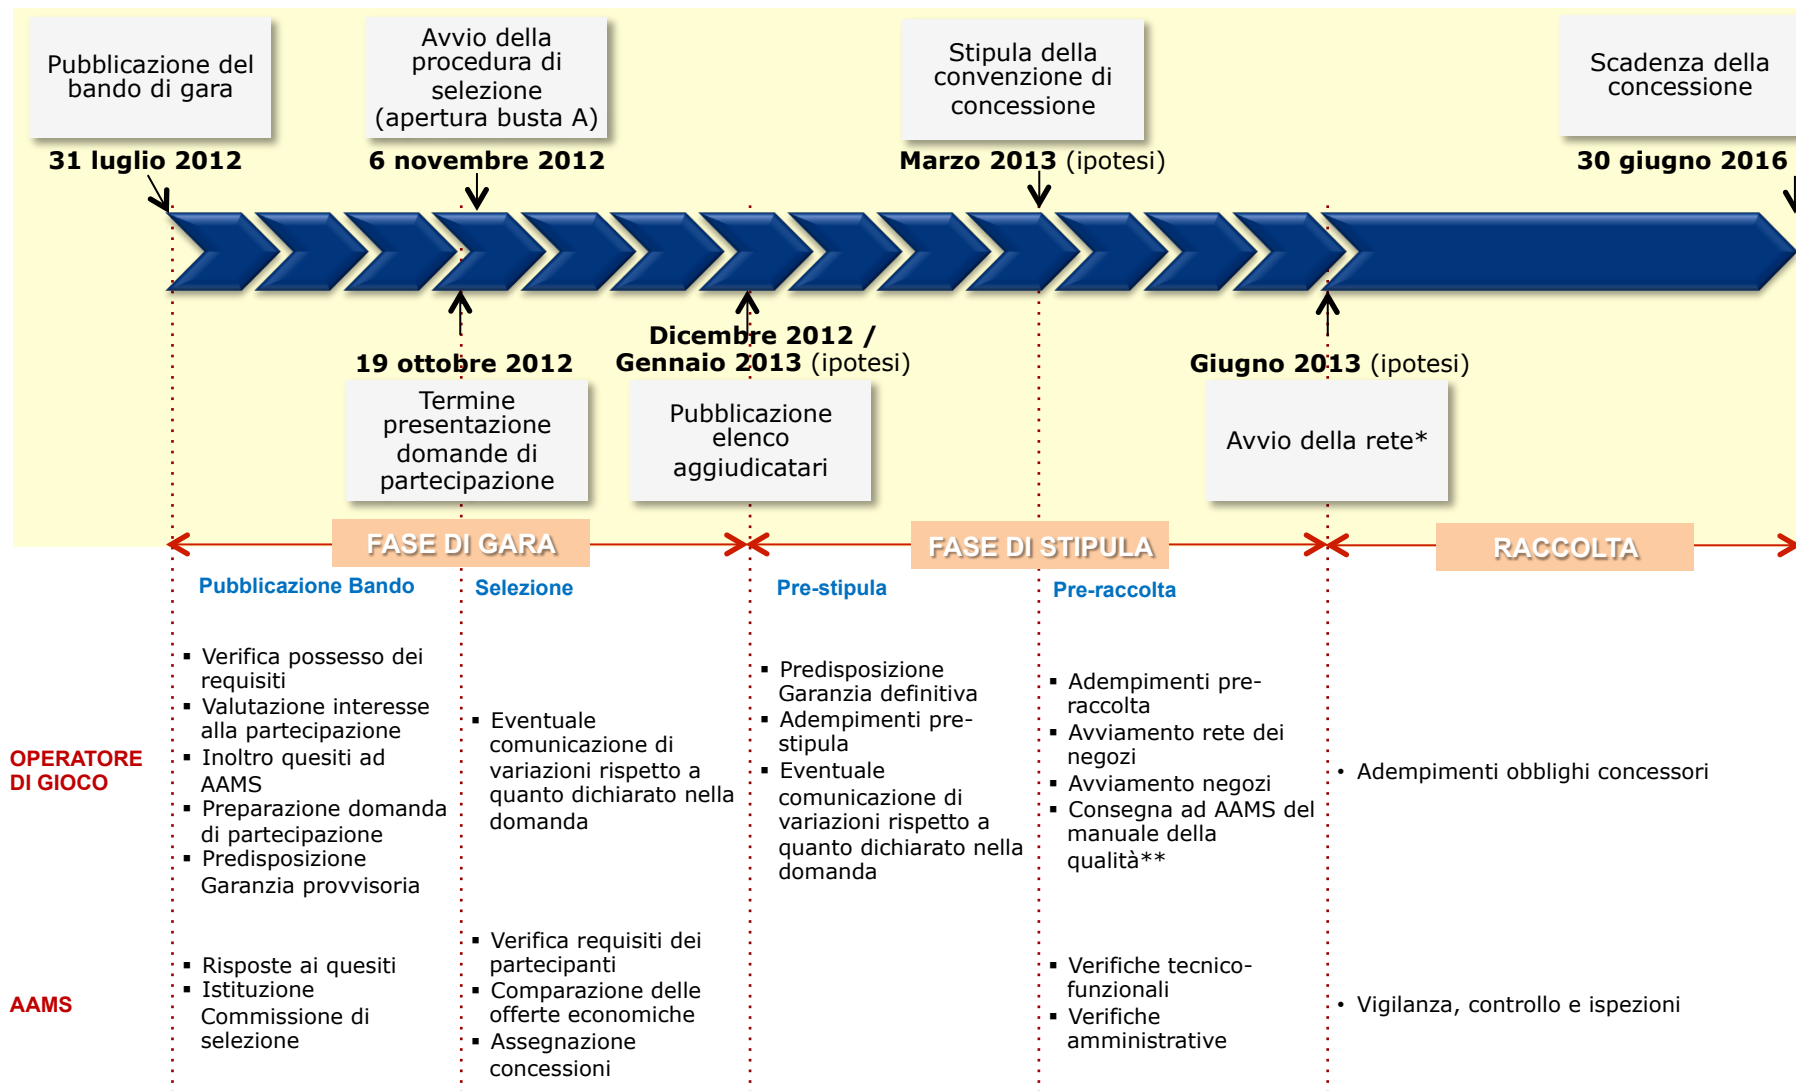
Pubblicazione del bando di gara

31 luglio 2012

Avvio della procedura di selezione (apertura busta A)

6 novembre 2012

Stipula della convenzione di concessione

Marzo 2013 (ipotesi)

Scadenza della concessione

30 giugno 2016

19 ottobre 2012

Termine presentazione domande di partecipazione

Dicembre 2012 / Gennaio 2013 (ipotesi)

Pubblicazione elenco aggiudicatari

Giugno 2013 (ipotesi)

Avvio della rete*

FASE DI GARA

FASE DI STIPULA

RACCOLTA

Pubblicazione Bando

Selezione

Pre-stipula

Pre-raccolta

OPERATORE DI GIOCO

▪ Verifica possesso dei requisiti
▪ Valutazione interesse alla partecipazione
▪ Inoltro quesiti ad AAMS
▪ Preparazione domanda di partecipazione
▪ Predisposizione Garanzia provvisoria

▪ Eventuale comunicazione di variazioni rispetto a quanto dichiarato nella domanda

▪ Predisposizione Garanzia definitiva
▪ Adempimenti pre-stipula
▪ Eventuale comunicazione di variazioni rispetto a quanto dichiarato nella domanda

▪ Adempimenti pre-raccolta
▪ Avviamento rete dei negozi
▪ Avviamento negozi
▪ Consegna ad AAMS del manuale della qualità**

• Adempimenti obblighi concessori

AAMS

▪ Risposte ai quesiti
▪ Istituzione Commissione di selezione

▪ Verifica requisiti dei partecipanti
▪ Comparazione delle offerte economiche
▪ Assegnazione concessioni

▪ Verifiche tecnico-funzionali
▪ Verifiche amministrative

• Vigilanza, controllo e ispezioni